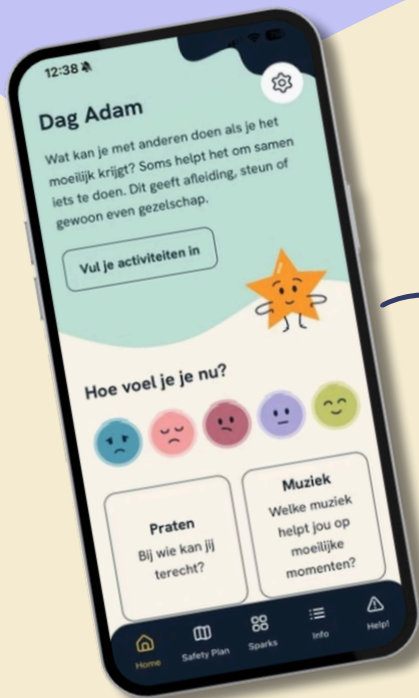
12:38

Dag Adam

Wat kan je met anderen doen als je het moeilijk krijgt? Soms helpt het om samen iets te doen. Dit geeft afleiding, steun of gewoon even gezelschap.

Vul je activiteiten in

Hoe voel je je nu?

Praten
Bij wie kan jij terecht?

Muziek
Welke muziek helpt jou op moeilijke momenten?

Home
Safety Plan
Sparks
Info
Help!